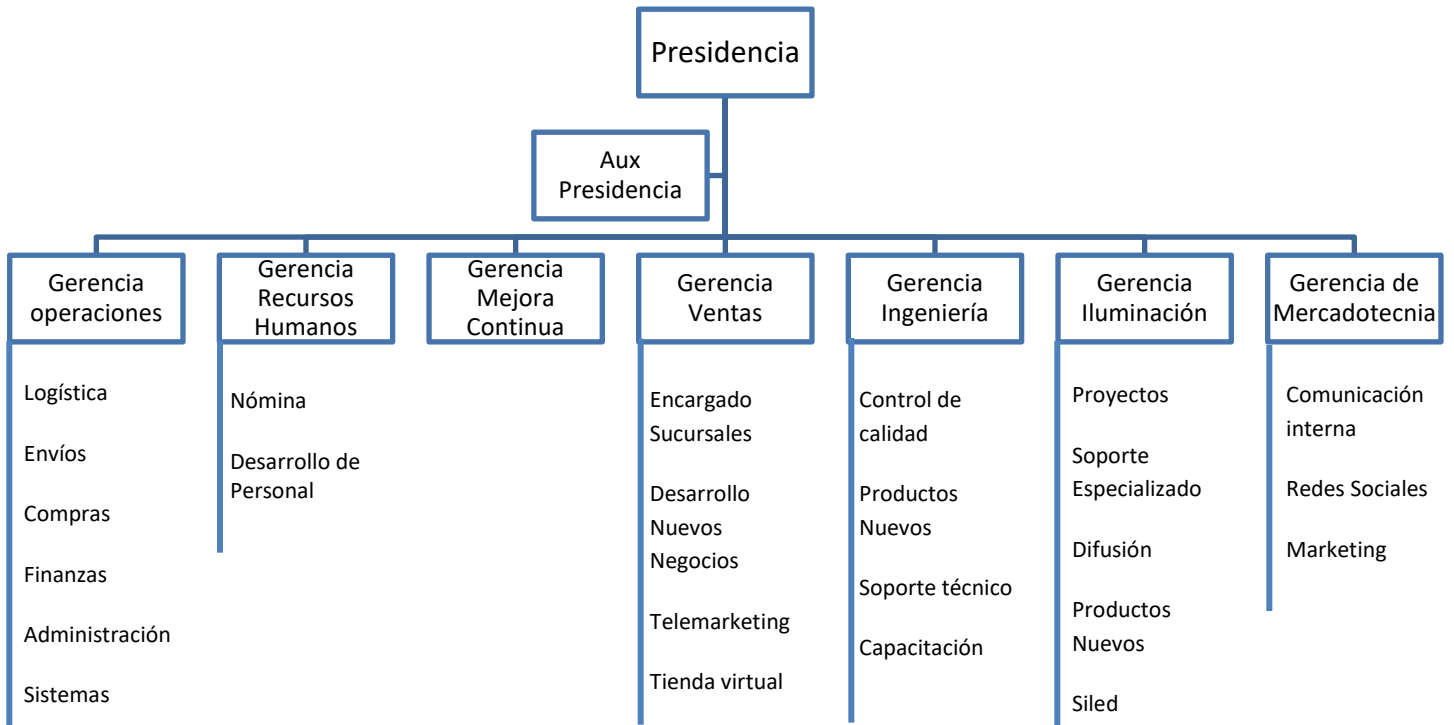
Presidencia

Aux Presidencia

Gerencia operaciones

Logística

Envíos

Compras

Finanzas

Administración

Sistemas

Gerencia Recursos Humanos

Nómina

Desarrollo de Personal

Gerencia Mejora Continua

Gerencia Ventas

Encargado Sucursales

Desarrollo Nuevos Negocios

Telemarketing

Tienda virtual

Gerencia Ingeniería

Control de calidad

Productos Nuevos

Soporte técnico

Capacitación

Gerencia Iluminación

Proyectos

Soporte Especializado

Difusión

Productos Nuevos

Siled

Gerencia de Mercadotecnia

Comunicación interna

Redes Sociales

Marketing